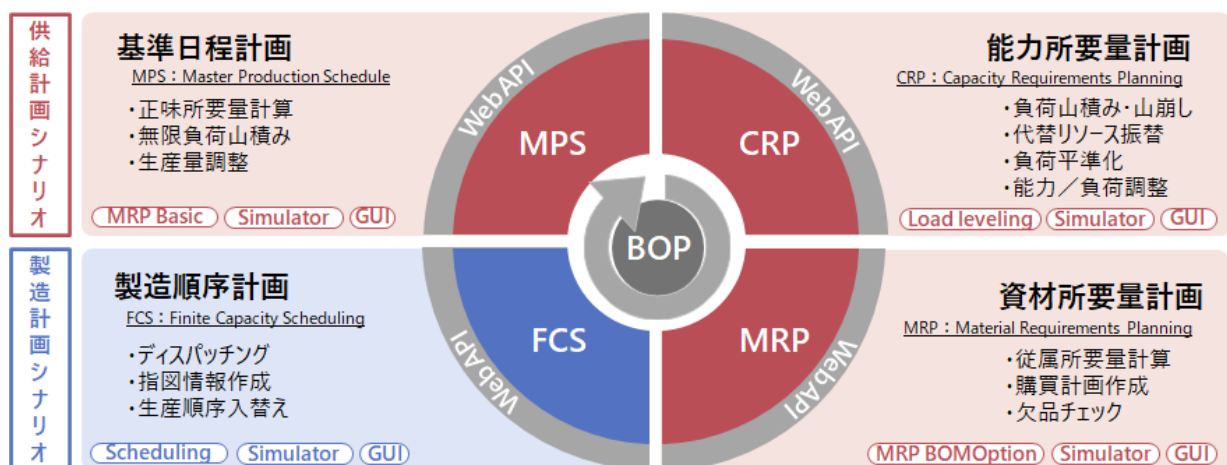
供給計画シナリオ

基準日程計画
MPS：Master Production Schedule
・正味所要量計算
・無限負荷山積み
・生産量調整

MRP Basic
Simulator
GUI

能力所要量計画
CRP：Capacity Requirements Planning
・負荷山積み・山崩し
・代替リソース振替
・負荷平準化
・能力／負荷調整

Load leveling
Simulator
GUI

WebAPI
MPS
WebAPI
CRP
BOP
FCS
WebAPI
MRP
WebAPI

製造計画シナリオ

製造順序計画
FCS：Finite Capacity Scheduling
・ディスパッチング
・指図情報作成
・生産順序入替え

Scheduling
Simulator
GUI

資材所要量計画
MRP：Material Requirements Planning
・従属所要量計算
・購買計画作成
・欠品チェック

MRP BOMOption
Simulator
GUI